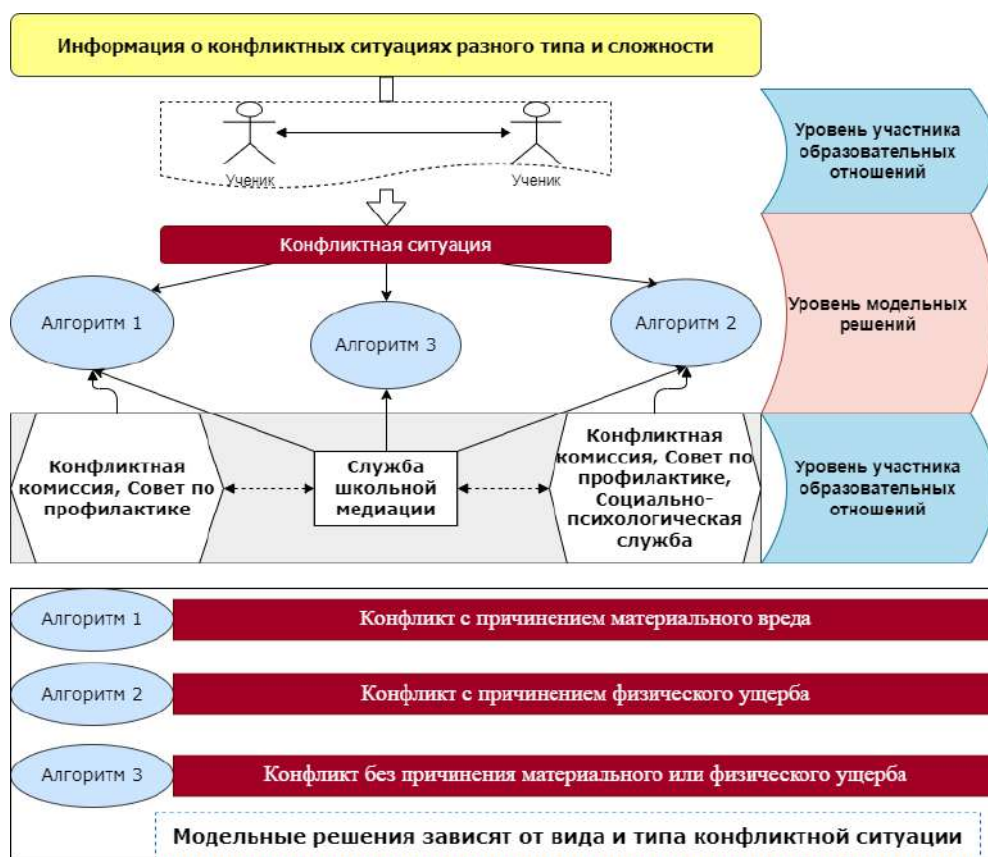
Информация о конфликтных ситуациях разного типа и сложности

Ученик

Ученик

Уровень участника образовательных отношений

Конфликтная ситуация

Алгоритм 1

Алгоритм 3

Алгоритм 2

Уровень модельных решений

Конфликтная комиссия, Совет по профилактике

Служба школьной медиации

Конфликтная комиссия, Совет по профилактике, Социально-психологическая служба

Уровень участника образовательных отношений

Алгоритм 1

Конфликт с причинением материального вреда

Алгоритм 2

Конфликт с причинением физического ущерба

Алгоритм 3

Конфликт без причинения материального или физического ущерба

Модельные решения зависят от вида и типа конфликтной ситуации